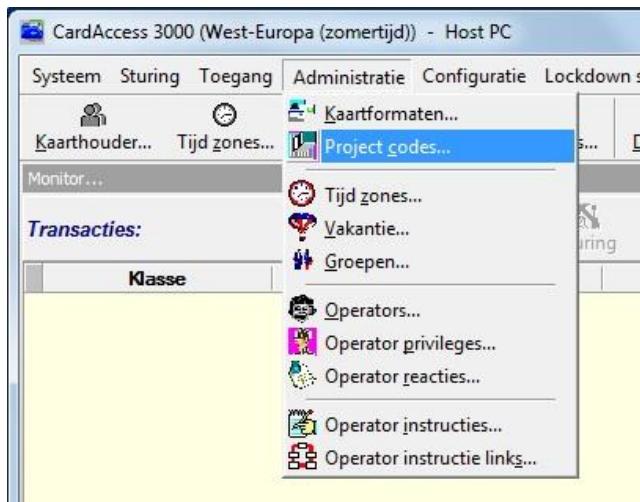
CardAccess 3000 (West-Europa (zomertijd)) - Host PC

Systeem Sturing Toegang Administratie Configuratie Lockdown s

Kaarthouder... Tijd zones... s... D

Monitor...

Transacties:

Klasse

uring

Kaartformaten...
Project codes...
Tijd zones...
Vakantie...
Groepen...
Operators...
Operator privileges...
Operator reacties...
Operator instructies...
Operator instructie links...